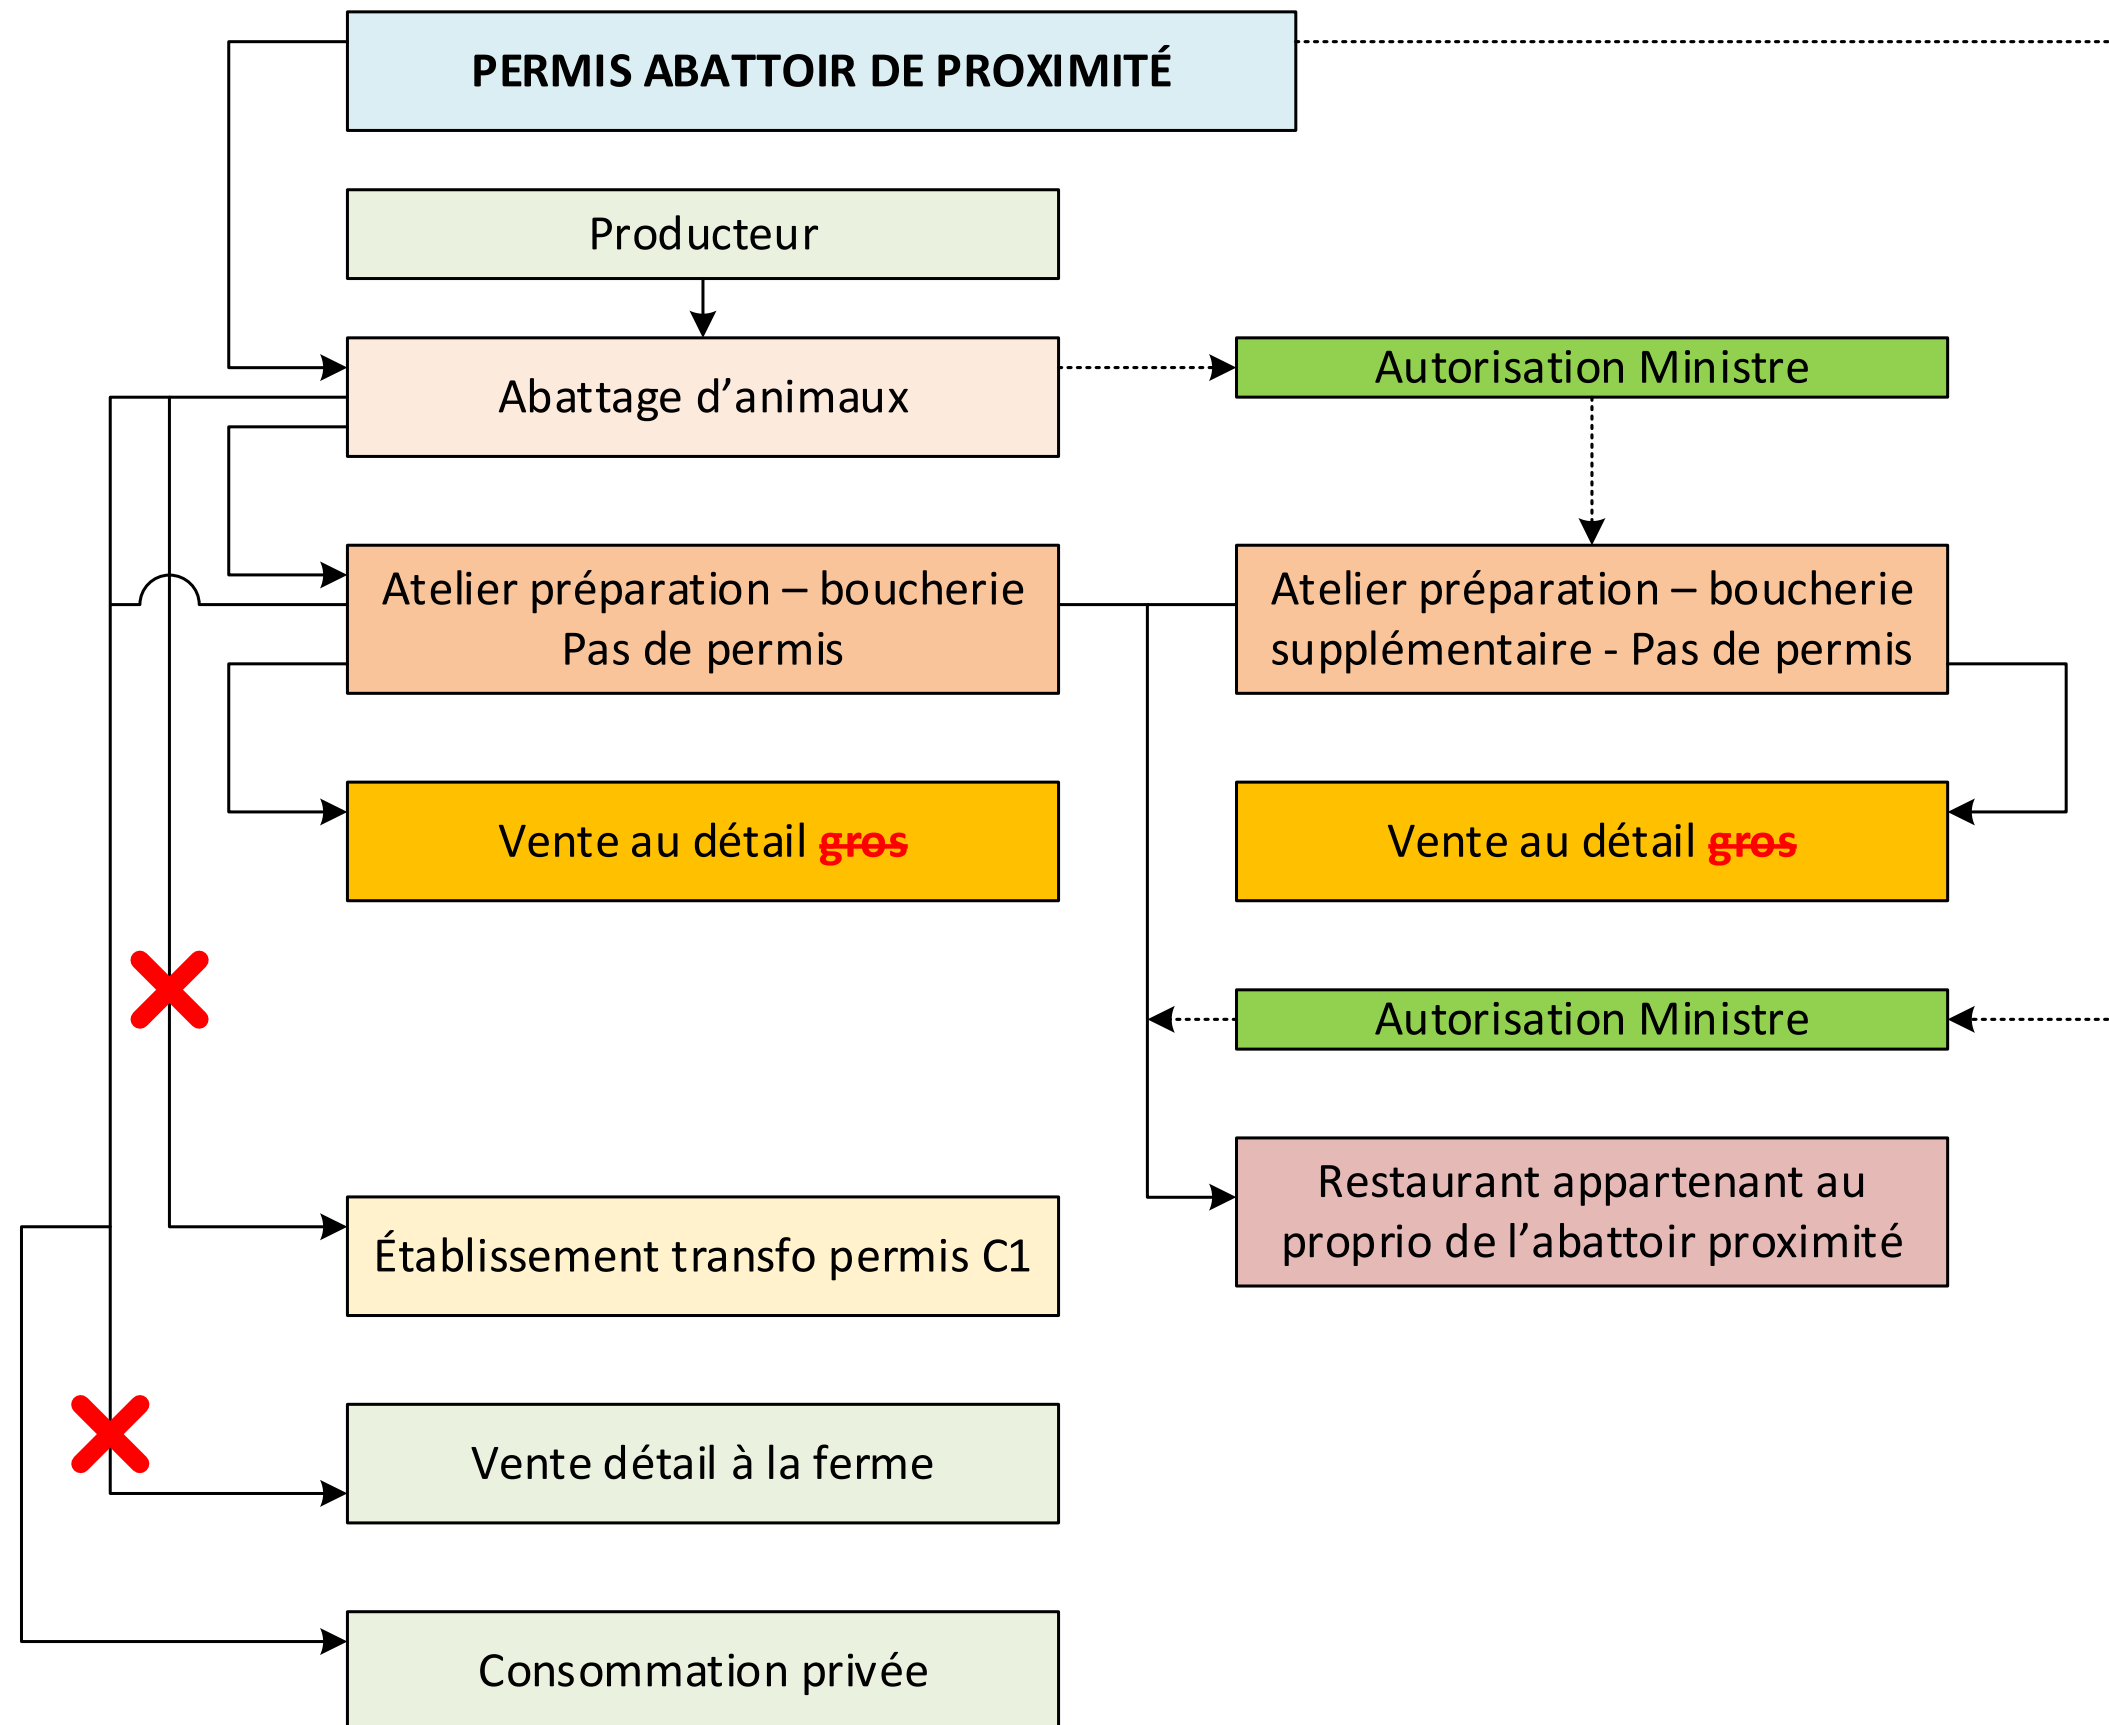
PERMIS ABATTOIR DE PROXIMITÉ

Producteur

Abattage d'animaux

Autorisation Ministre

Atelier préparation – boucherie
Pas de permis

Atelier préparation – boucherie supplémentaire - Pas de permis

Vente au détail gros

Vente au détail gros

Autorisation Ministre

Restaurant appartenant au proprio de l'abattoir proximité

Établissement transfo permis C1

Vente détail à la ferme

Consommation privée